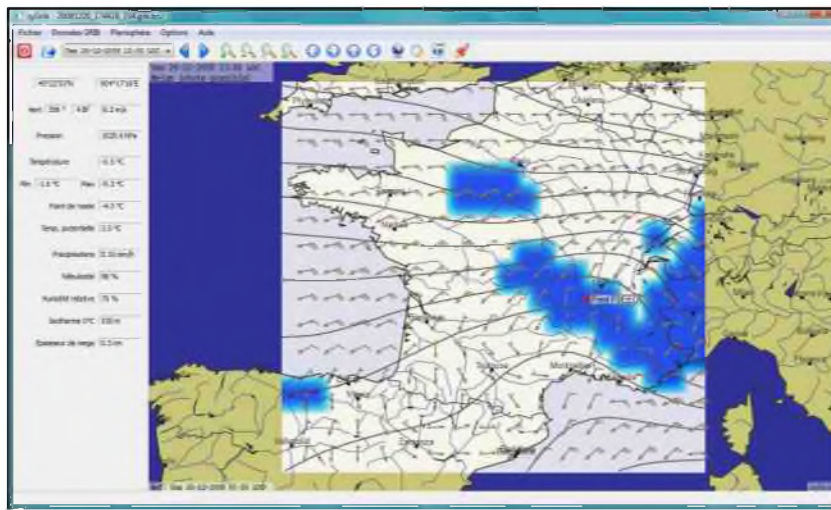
zyGrib - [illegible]
Fichier Données GRIB Planisphère Options Aide
Sam 20-12-2008 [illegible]
Sam 20-12-2008 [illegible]
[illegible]
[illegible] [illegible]
Vent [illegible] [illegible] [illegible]
Pression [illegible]
Température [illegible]
Min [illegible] Max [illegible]
Point de rosée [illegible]
Temp. potentielle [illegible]
Précipitations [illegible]
Nébulosité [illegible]
Humidité relative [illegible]
Isotherme 0°C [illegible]
Epaisseur de neige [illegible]
Sam 20-12-2008 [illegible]